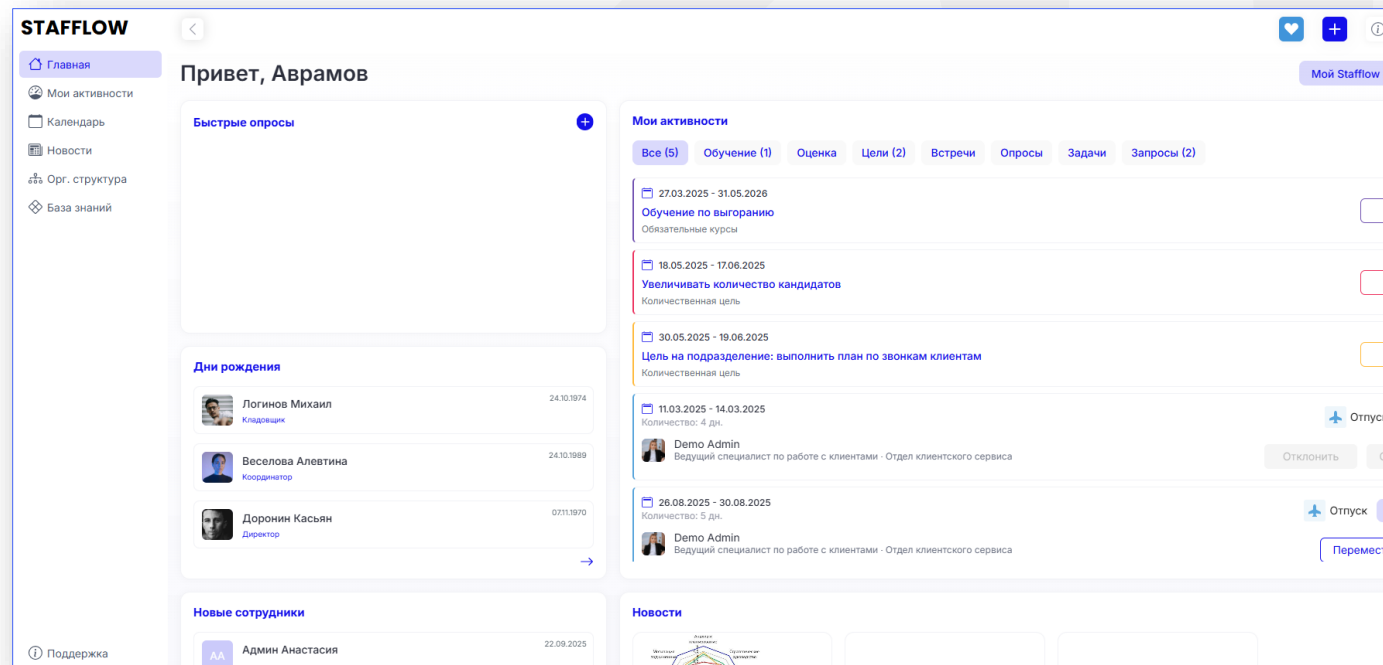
STAFFLOW

Главная
Мои активности
Календарь
Новости
Орг. структура
База знаний

Поддержка

Привет, Аврамов

Мой Stafflow

Быстрые опросы

Дни рождения

Логинов Михаил
Кладовщик
24.10.1974

Веселова Алевтина
Координатор
24.10.1989

Доронин Касьян
Директор
07.11.1970

Новые сотрудники

АА
Админ Анастасия
22.09.2025

Мои активности

Все (5) Обучение (1) Оценка Цели (2) Встречи Опросы Задачи Запросы (2)

27.03.2025 - 31.05.2026
Обучение по выгоранию
Обязательные курсы

18.05.2025 - 17.06.2025
Увеличивать количество кандидатов
Количественная цель

30.05.2025 - 19.06.2025
Цель на подразделение: выполнить план по звонкам клиентам
Количественная цель

11.03.2025 - 14.03.2025
Количество: 4 дн.
Отпус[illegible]
Demo Admin
Ведущий специалист по работе с клиентами · Отдел клиентского сервиса
Отклонить

26.08.2025 - 30.08.2025
Количество: 5 дн.
Отпуск
Demo Admin
Ведущий специалист по работе с клиентами · Отдел клиентского сервиса
Перемест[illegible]

Новости